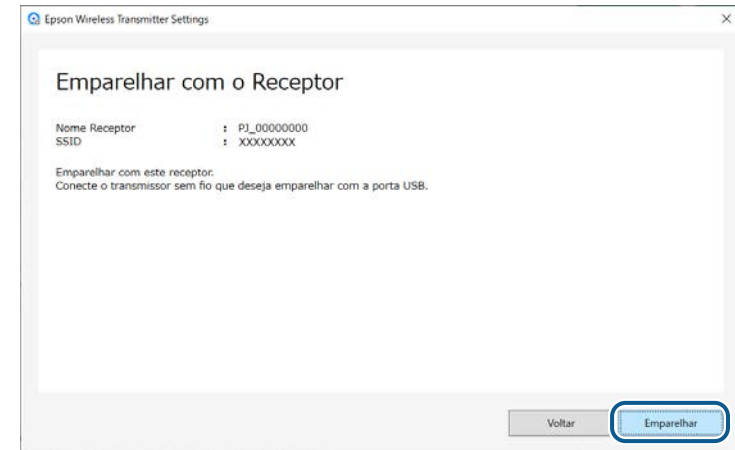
Epson Wireless Transmitter Settings

×

Emparelhar com o Receptor

| | | |
|---|---|---|
| Nome Receptor | : | PJ_00000000 |
| SSID | : | XXXXXXXX |

Emparelhar com este receptor.
Conecte o transmissor sem fio que deseja emparelhar com a porta USB.

Voltar

Emparelhar